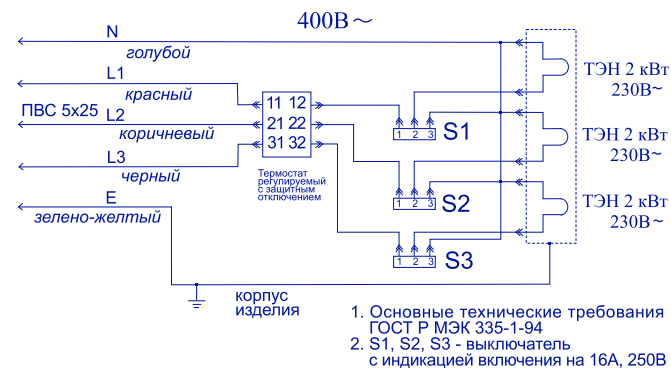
400В ~

N
голубой
L1
красный
ПВС 5х25
L2
коричневый
L3
черный
E
зелено-желтый

11 12
21 22
31 32

Термостат регулируемый с защитным отключением

1 2 3 S1
1 2 3 S2
1 2 3 S3

ТЭН 2 кВт 230В ~
ТЭН 2 кВт 230В ~
ТЭН 2 кВт 230В ~

корпус изделия

1. Основные технические требования ГОСТ Р МЭК 335-1-94
2. S1, S2, S3 - выключатель с индикацией включения на 16А, 250В